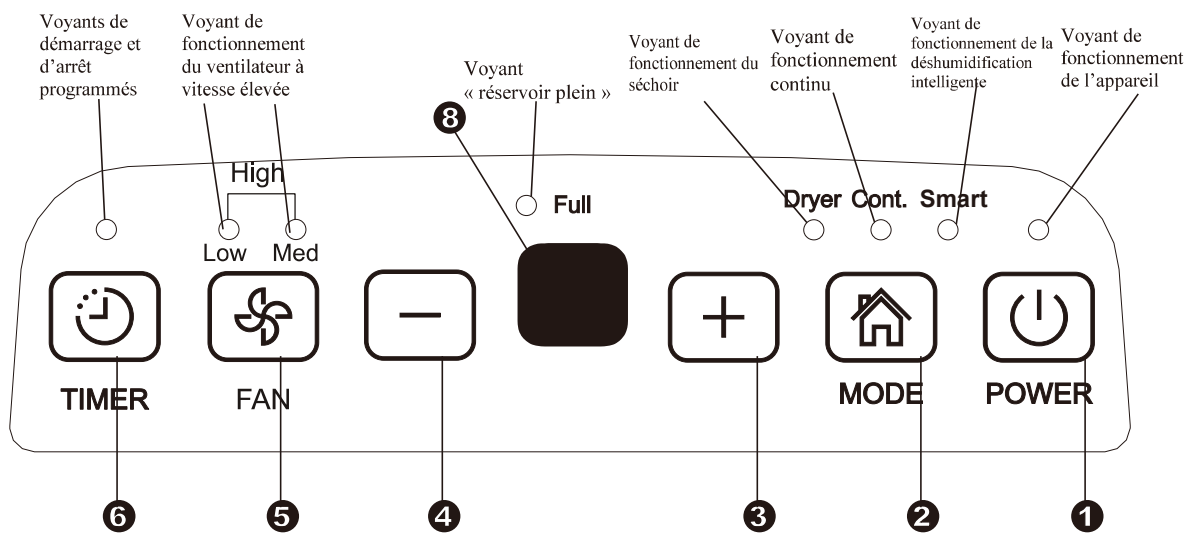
Voyants de démarrage et d'arrêt programmés

Voyant de fonctionnement du ventilateur à vitesse élevée

Voyant « réservoir plein »

Voyant de fonctionnement du séchoir

Voyant de fonctionnement continu

Voyant de fonctionnement de la déshumidification intelligente

Voyant de fonctionnement de l'appareil

8

High

Low Med

Full

Dryer Cont. Smart

TIMER

FAN

MODE

POWER

6 5 4 3 2 1